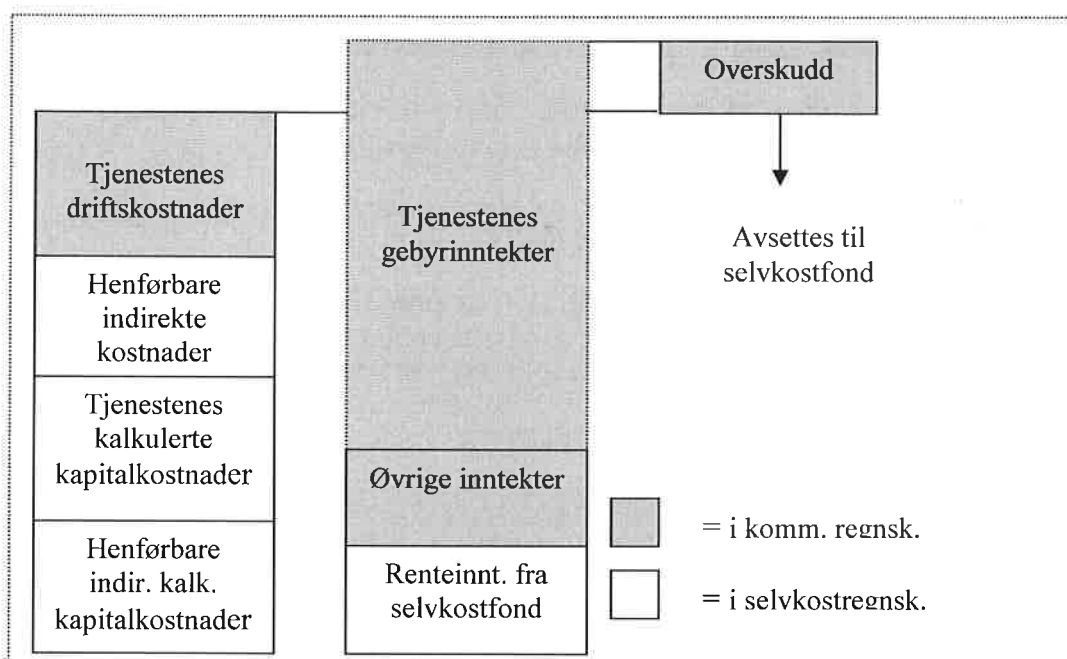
Overskudd

Tjenestenes driftskostnader

Henførbare indirekte kostnader

Tjenestenes kalkulerte kapitalkostnader

Henførbare indir. kalk. kapitalkostnader

Tjenestenes gebyrinntekter

Øvrige inntekter

Renteinnt. fra selvkostfond

Avsettes til selvkostfond

= i komm. regnsk.

= i selvkostregnsk.